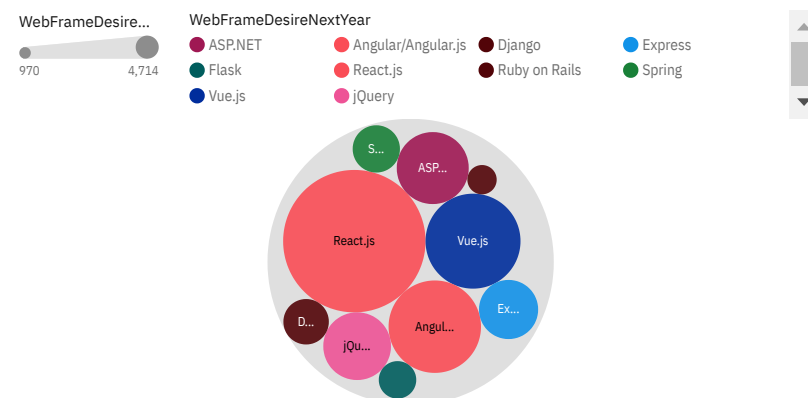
WebFrameDesire...

970 4,714

WebFrameDesireNextYear

ASP.NET
Angular/Angular.js
Django
Express
Flask
React.js
Ruby on Rails
Spring
Vue.js
jQuery

S...
ASP...
React.js
Vue.js
Ex...
D...
Angul...
jQu...